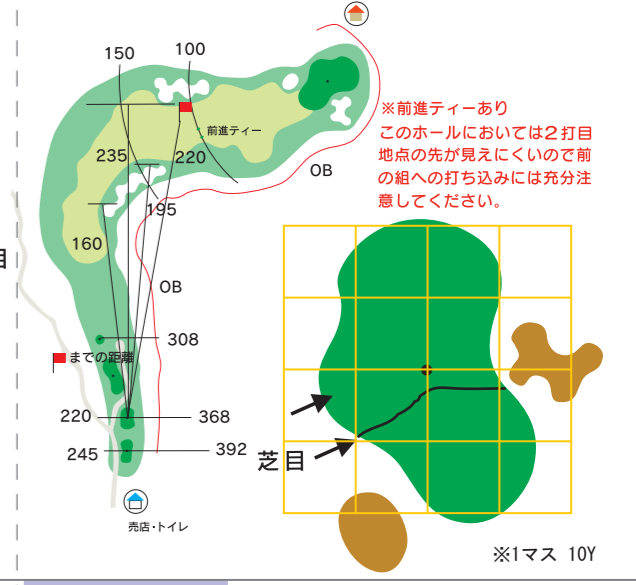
150
100
前進ティー
235
220
195
160
OB
OB
308
までの距離
220
368
245
392
売店・トイレ

※前進ティーあり
このホールにおいては２打目地点の先が見えにくいので前の組への打ち込みには充分注意してください。

芝目

※1マス 10Y

目